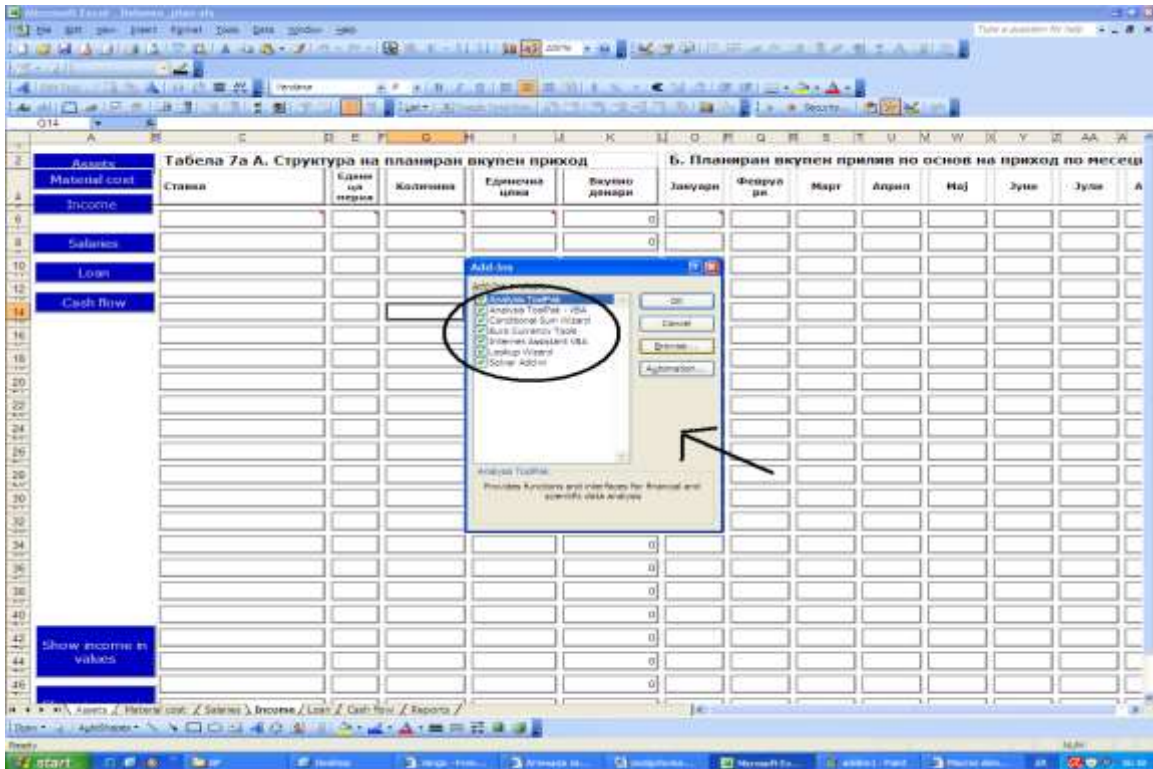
Microsoft Excel - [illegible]

File Edit View Insert Format Tools Data Window Help

Type a question for help

Verdana

Security...

O14

A B C D E F G H I J K N O P Q R S T U V W X Y Z AA A

Assets

Material cost

Income

Salaries

Loan

Cash flow

Show income in values

Табела 7а А. Структура на планиран вкупен приход

Б. Планиран вкупен прилив по основ на приход по месец

| Ставка | Единица мерка | Количина | Единечна цена | Вкупно денари | Јануари | Февруари | Март | Април | Мај | Јуни | Јули |
|---|---|---|---|---|---|---|---|---|---|---|---|
| | | | | 0 | | | | | | | |
| | | | | 0 | | | | | | | |
| | | | | 0 | | | | | | | |
| | | | | 0 | | | | | | | |
| | | | | 0 | | | | | | | |
| | | | | 0 | | | | | | | |
| | | | | 0 | | | | | | | |
| | | | | 0 | | | | | | | |
| | | | | 0 | | | | | | | |

Add-Ins

Add-Ins available:

Analysis ToolPak
Analysis ToolPak - VBA
Conditional Sum Wizard
Euro Currency Tools
Internet Assistant VBA
Lookup Wizard
Solver Add-in

OK

Cancel

Browse...

Automation...

Analysis ToolPak

Provides functions and interfaces for financial and scientific data analysis

Assets / Material cost / Salaries / Income / Loan / Cash flow / Reports /

Draw AutoShapes

Ready

NUM

start